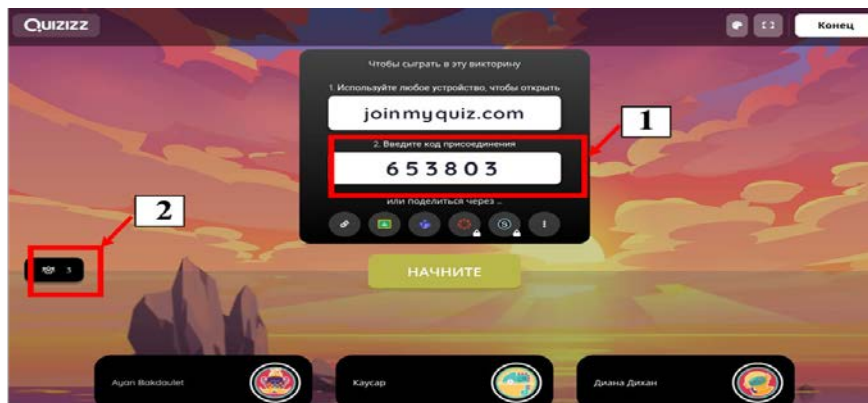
QUIZIZZ

Конец

Чтобы сыграть в эту викторину

1. Используйте любое устройство, чтобы открыть

joinmyquiz.com

2. Введите код присоединения

653803

или поделиться через ...

1

2

3

НАЧНИТЕ

Ayan Bakdaulet

Каусар

Диана Дихан